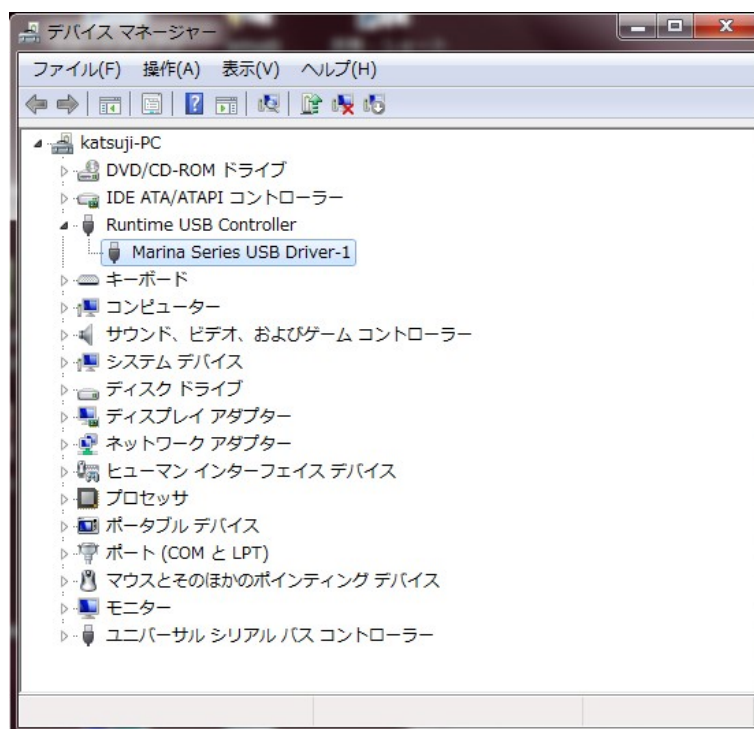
デバイス マネージャー

ファイル(F) 操作(A) 表示(V) ヘルプ(H)

katsuji-PC
DVD/CD-ROM ドライブ
IDE ATA/ATAPI コントローラー
Runtime USB Controller
Marina Series USB Driver-1
キーボード
コンピューター
サウンド、ビデオ、およびゲーム コントローラー
システム デバイス
ディスク ドライブ
ディスプレイ アダプター
ネットワーク アダプター
ヒューマン インターフェイス デバイス
プロセッサ
ポータブル デバイス
ポート (COM と LPT)
マウスとそのほかのポインティング デバイス
モニター
ユニバーサル シリアル バス コントローラー